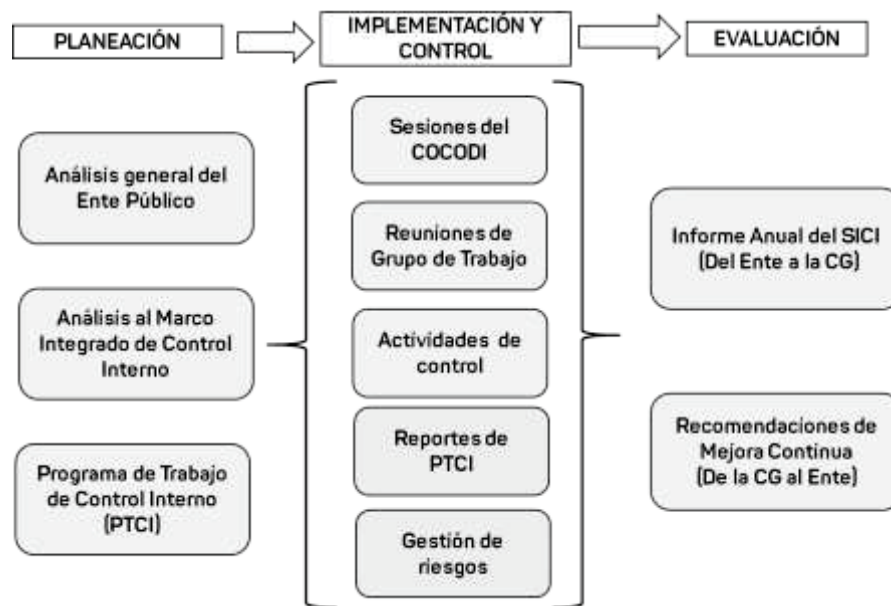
PLANEACIÓN

IMPLEMENTACIÓN Y CONTROL

EVALUACIÓN

Análisis general del Ente Público

Análisis al Marco Integrado de Control Interno

Programa de Trabajo de Control Interno (PTCI)

Sesiones del COCODI

Reuniones de Grupo de Trabajo

Actividades de control

Reportes de PTCI

Gestión de riesgos

Informe Anual del SICI (Del Ente a la CG)

Recomendaciones de Mejora Continua (De la CG al Ente)